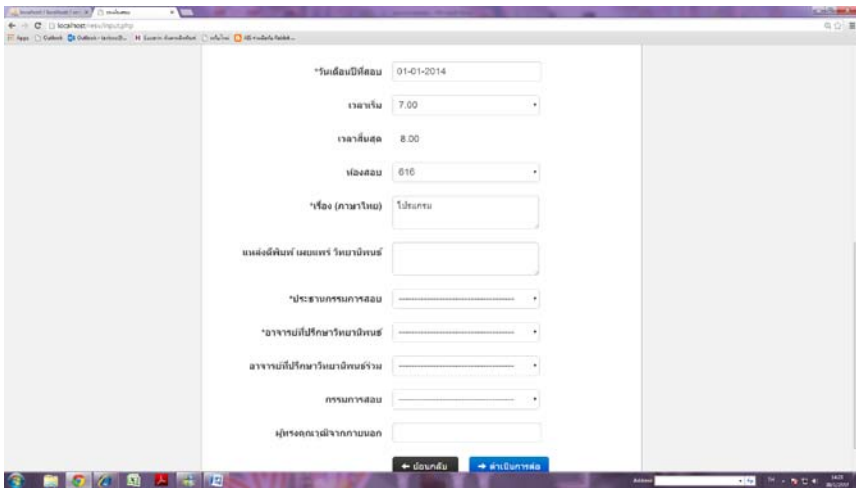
localhost/nesu/input.php

*วันเดือนปีที่สอบ 01-01-2014

เวลาเริ่ม 7.00

เวลาสิ้นสุด 8.00

ห้องสอบ 616

*เรื่อง (ภาษาไทย) โปรแกรม

แหล่งตีพิมพ์ เผยแพร่ วิทยานิพนธ์

*ประธานกรรมการสอบ

*อาจารย์ที่ปรึกษาวิทยานิพนธ์

อาจารย์ที่ปรึกษาวิทยานิพนธ์ร่วม

กรรมการสอบ

ผู้ทรงคุณวุฒิจากภายนอก

← ย้อนกลับ

→ ดำเนินการต่อ